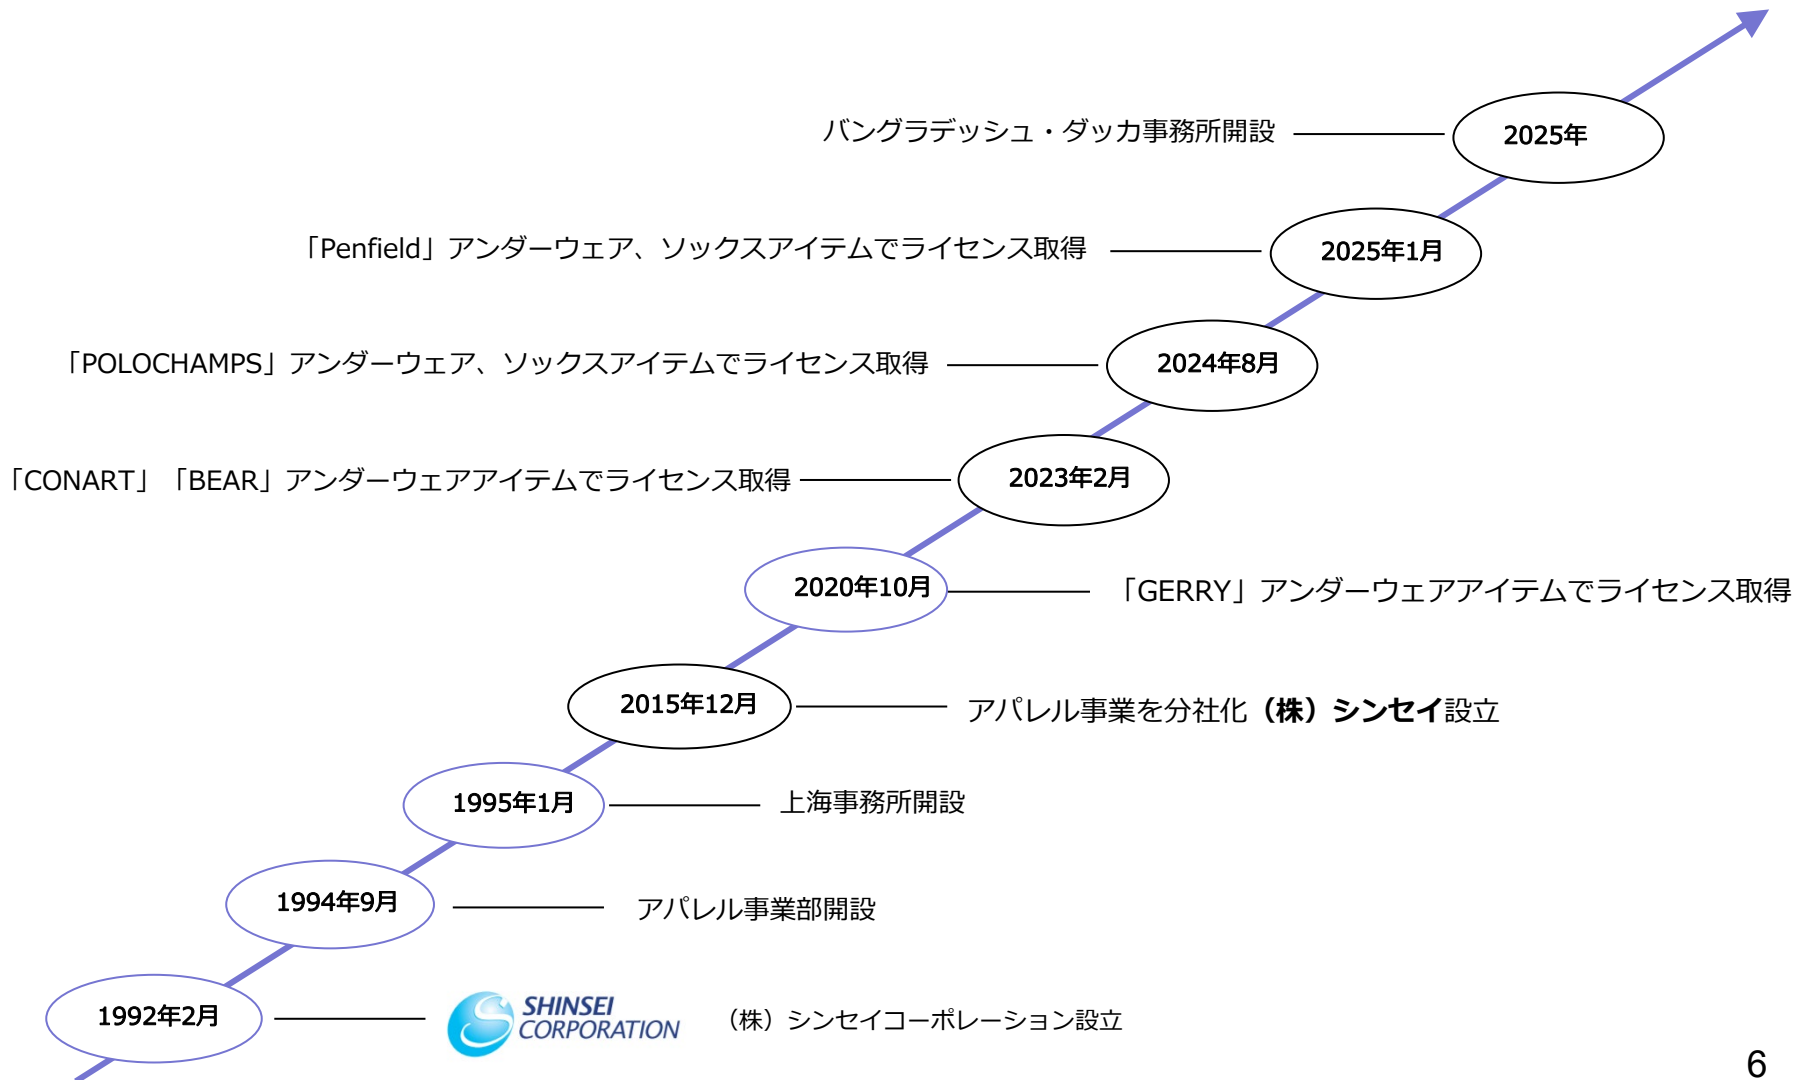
バングラデッシュ・ダッカ事務所開設 2025年

「Penfield」アンダーウェア、ソックスアイテムでライセンス取得 2025年1月

「POLOCHAMPS」アンダーウェア、ソックスアイテムでライセンス取得 2024年8月

「CONART」「BEAR」アンダーウェアアイテムでライセンス取得 2023年2月

2020年10月 「GERRY」アンダーウェアアイテムでライセンス取得

2015年12月 アパレル事業を分社化（株）シンセイ設立

1995年1月 上海事務所開設

1994年9月 アパレル事業部開設

1992年2月 SHINSEI CORPORATION （株）シンセイコーポレーション設立

6